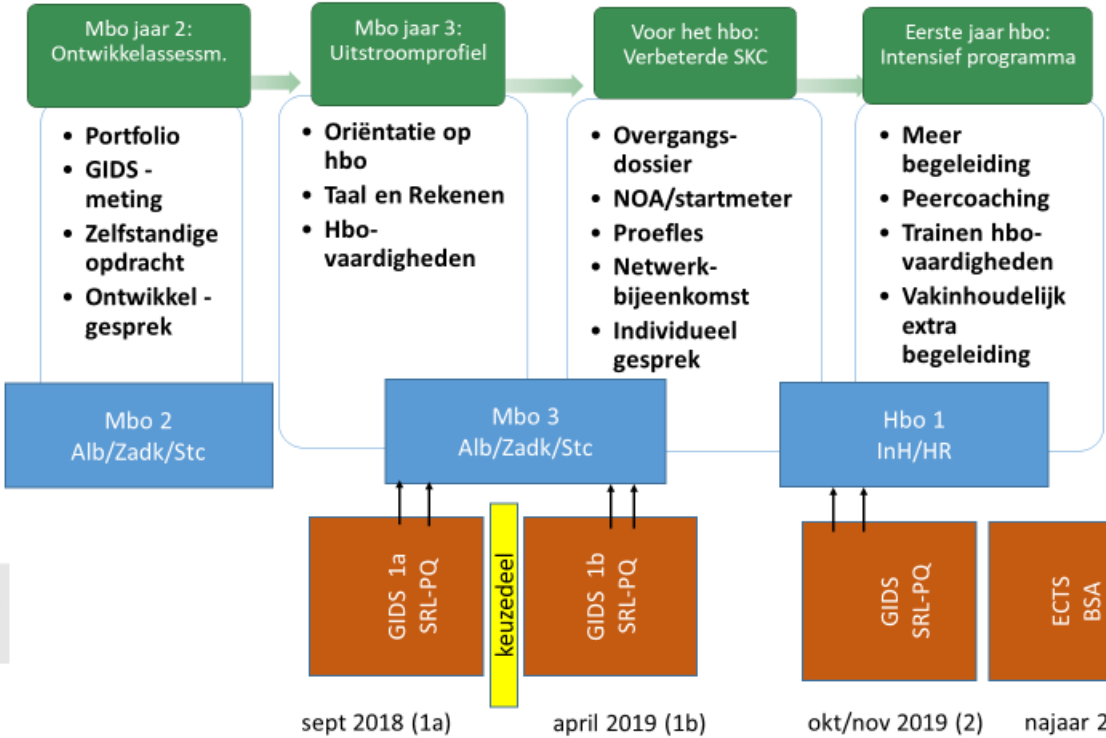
Mbo jaar 2: Ontwikkelassessm.

Mbo jaar 3: Uitstroomprofiel

Voor het hbo: Verbeterde SKC

Eerste jaar hbo: Intensief programma

- Portfolio
- GIDS - meting
- Zelfstandige opdracht
- Ontwikkel - gesprek

- Oriëntatie op hbo
- Taal en Rekenen
- Hbo-vaardigheden

- Overgangs-dossier
- NOA/startmeter
- Proefles
- Netwerk-bijeenkomst
- Individueel gesprek

- Meer begeleiding
- Peercoaching
- Trainen hbo-vaardigheden
- Vakinhoudelijk extra begeleiding

Mbo 2
Alb/Zadk/Stc

Mbo 3
Alb/Zadk/Stc

Hbo 1
InH/HR

GIDS 1a
SRL-PQ

keuzedeel

GIDS 1b
SRL-PQ

GIDS
SRL-PQ

ECTS
BSA

sept 2018 (1a)

april 2019 (1b)

okt/nov 2019 (2)

najaar 2